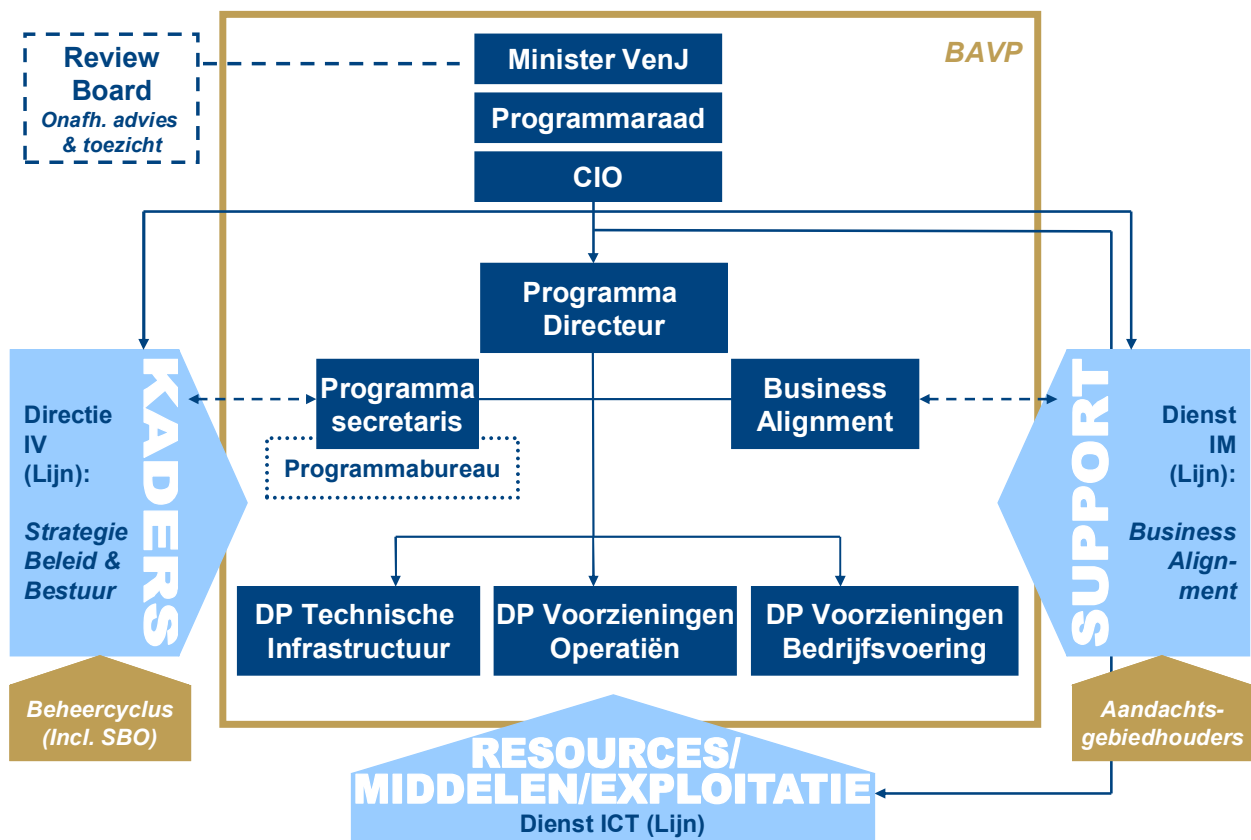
Review Board
Onafh. advies & toezicht

Minister VenJ

Programmaraad

CIO

BAVP

Programma Directeur

Programma secretaris

Programmabureau

Business Alignment

KADERS

Directie IV (Lijn):

Strategie Beleid & Bestuur

SUPPORT

Dienst IM (Lijn):

Business Alignment

DP Technische Infrastructuur

DP Voorzieningen Operatiën

DP Voorzieningen Bedrijfsvoering

Beheercyclus (Incl. SBO)

Aandachtsgebiedhouders

RESOURCES/ MIDDELEN/EXPLOITATIE
Dienst ICT (Lijn)